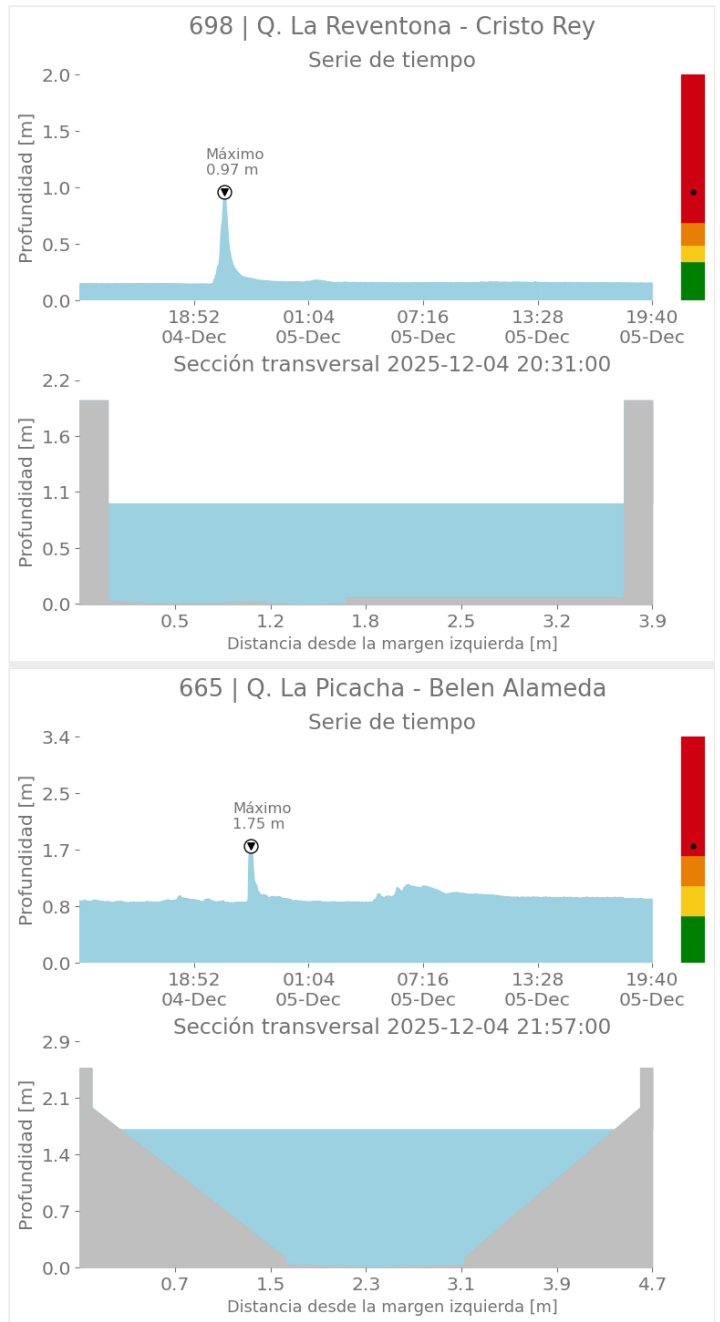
698 | Q. La Reventona - Cristo Rey

Serie de tiempo

Profundidad [m]

2.0
1.5
1.0
0.5
0.0

Máximo
0.97 m

18:52
04-Dec
01:04
05-Dec
07:16
05-Dec
13:28
05-Dec
19:40
05-Dec

Sección transversal 2025-12-04 20:31:00

Profundidad [m]

2.2
1.6
1.1
0.5
0.0

0.5
1.2
1.8
2.5
3.2
3.9

Distancia desde la margen izquierda [m]

665 | Q. La Picacha - Belen Alameda

Serie de tiempo

Profundidad [m]

3.4
2.5
1.7
0.8
0.0

Máximo
1.75 m

18:52
04-Dec
01:04
05-Dec
07:16
05-Dec
13:28
05-Dec
19:40
05-Dec

Sección transversal 2025-12-04 21:57:00

Profundidad [m]

2.9
2.1
1.4
0.7
0.0

0.7
1.5
2.3
3.1
3.9
4.7

Distancia desde la margen izquierda [m]